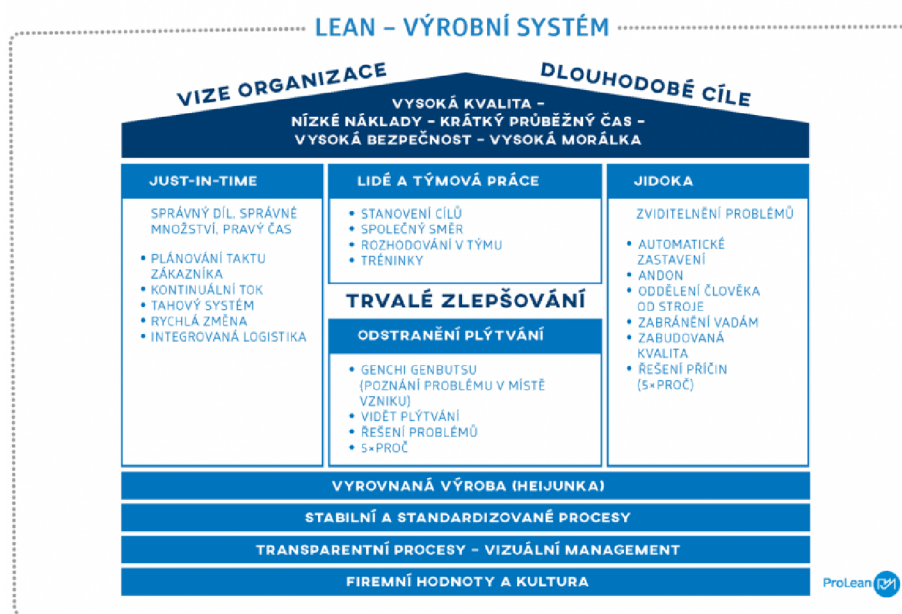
LEAN – VÝROBNÍ SYSTÉM

VIZE ORGANIZACE

DLOUHODOBÉ CÍLE

VYSOKÁ KVALITA – NÍZKÉ NÁKLADY – KRÁTKÝ PRŮBĚŽNÝ ČAS – VYSOKÁ BEZPEČNOST – VYSOKÁ MORÁLKA

JUST-IN-TIME

SPRÁVNÝ DÍL, SPRÁVNÉ MNOŽSTVÍ, PRAVÝ ČAS

- PLÁNOVÁNÍ TAKTU ZÁKAZNÍKA
- KONTINUÁLNÍ TOK
- TAHOVÝ SYSTÉM
- RYCHLÁ ZMĚNA
- INTEGROVANÁ LOGISTIKA

LIDÉ A TÝMOVÁ PRÁCE

- STANOVENÍ CÍLŮ
- SPOLEČNÝ SMĚR
- ROZHODOVÁNÍ V TÝMU
- TRÉNINKY

TRVALÉ ZLEPŠOVÁNÍ

ODSTRANĚNÍ PLÝTVÁNÍ

- GENCHI GENBUTSU (POZNÁNÍ PROBLÉMU V MÍSTĚ VZNIKU)
- VIDĚT PLÝTVÁNÍ
- ŘEŠENÍ PROBLÉMŮ
- 5×PROČ

JIDOKA

ZVIDITELNĚNÍ PROBLÉMŮ

- AUTOMATICKÉ ZASTAVENÍ
- ANDON
- ODDĚLENÍ ČLOVĚKA OD STROJE
- ZABRÁNĚNÍ VADÁM
- ZABUDOVANÁ KVALITA
- ŘEŠENÍ PŘÍČIN (5×PROČ)

VYROVNANÁ VÝROBA (HEIJUNKA)

STABILNÍ A STANDARDIZOVANÉ PROCESY

TRANSPARENTNÍ PROCESY – VIZUÁLNÍ MANAGEMENT

FIREMNÍ HODNOTY A KULTURA

ProLean